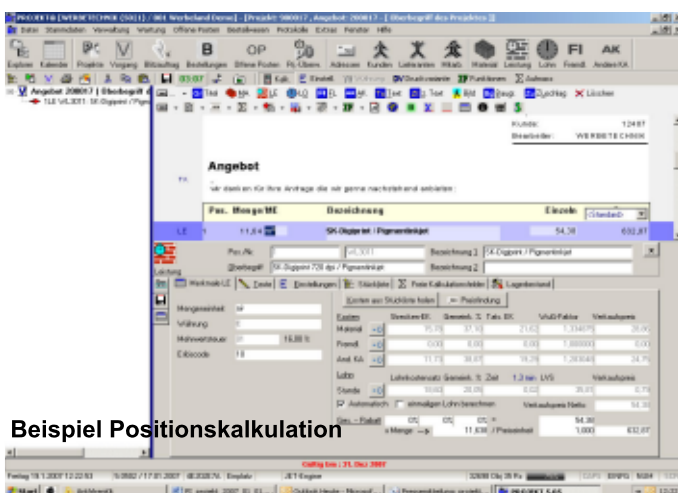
PROJEKT (WERBETECHNIK (5011) / 001 Werbeland Demo) - [Projekt: 500017 , Angebot: 200017 - [Oberbegriff des Projektes ]]

Datei Stammdaten Verwaltung Vorgang Offene Posten Bestellwesen Protokolle Extras Fenster Hilfe

Explorer Kalender Projekte Vorgang Bildauftrag Bestellungen Offene Posten Fr.-Übers. Adressen Kunden Lieferanten Mitarb. Material Leistung Lohn Fremdl. Anders KA

Angebot 200017 | Oberbegriff d

Kunde: 12487
Bearbeiter: WERBETECHNIK

Angebot

Wir danken Ihnen für Ihre Anfrage die wir gerne nachstehend anbieten:

| Pos. | Menge/ME | Bezeichnung | Einzeln |
|---|---|---|---|
| 1 | 11,64 | SK-Digiprint / Pigmentinkjet | 54,30 | 632,07 |

Pos.-Nr.
Oberbegriff SK-Digiprint 720 dpi / Pigmentinkjet
Bezeichnung 1 SK-Digiprint / Pigmentinkjet
Bezeichnung 2

Werkmat.-LE | Texte | Einstellungen | Stückliste | Freie Kalkulationsfelder | Lagerbestand

Mengeneinheit qm
Währung
Mehrwertsteuer 16,00 %
Erlöscode 10

Kosten aus Stückliste holen | Preisfindung

Beispiel Positionskalkulation

Gültig bis: 31. Dez 2007